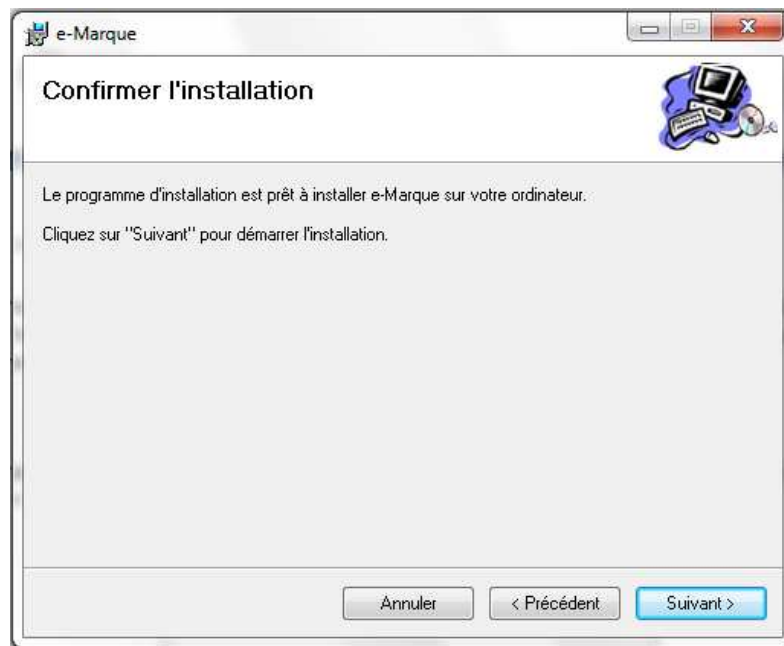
e-Marque

Confirmer l'installation

Le programme d'installation est prêt à installer e-Marque sur votre ordinateur.

Cliquez sur "Suivant" pour démarrer l'installation.

Annuler

< Précédent

Suivant >